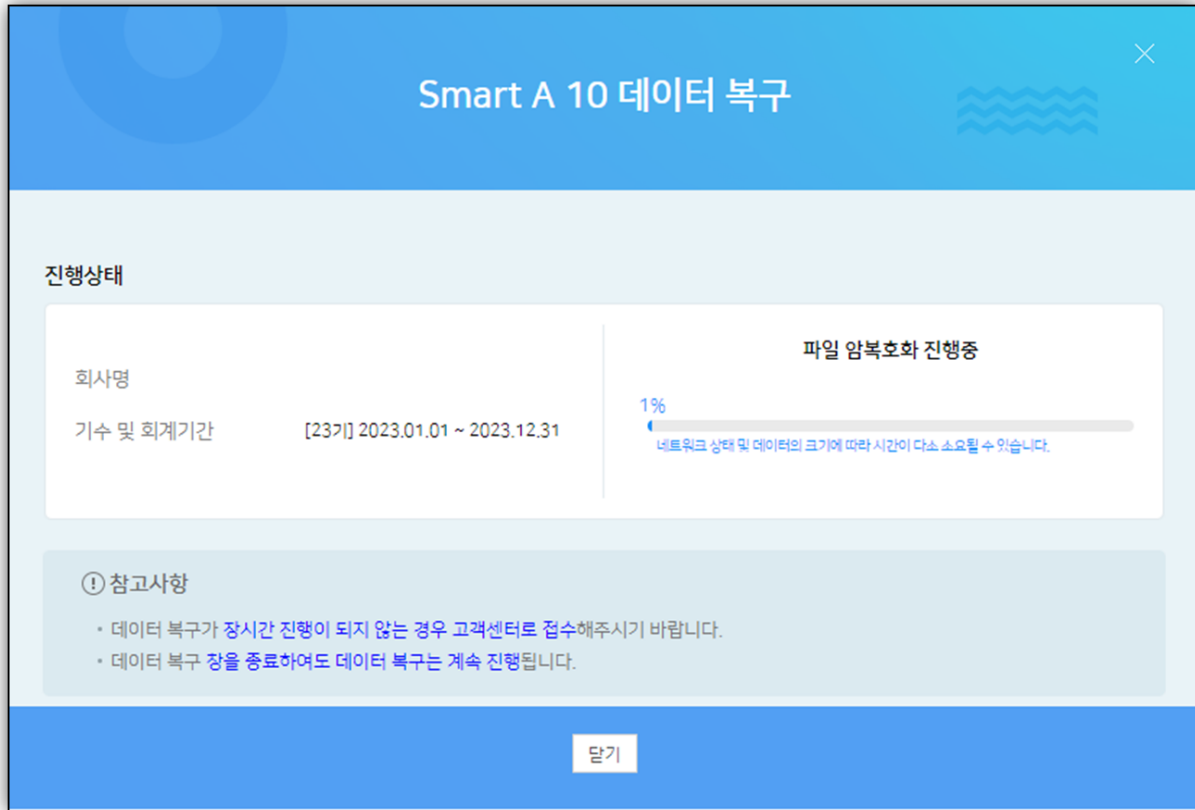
Smart A 10 데이터 복구

진행상태

회사명

기수 및 회계기간 [23기] 2023.01.01 ~ 2023.12.31

파일 암복호화 진행중

1%

네트워크 상태 및 데이터의 크기에 따라 시간이 다소 소요될 수 있습니다.

참고사항

• 데이터 복구가 장시간 진행이 되지 않는 경우 고객센터로 접수해주시기 바랍니다.

• 데이터 복구 창을 종료하여도 데이터 복구는 계속 진행됩니다.

닫기